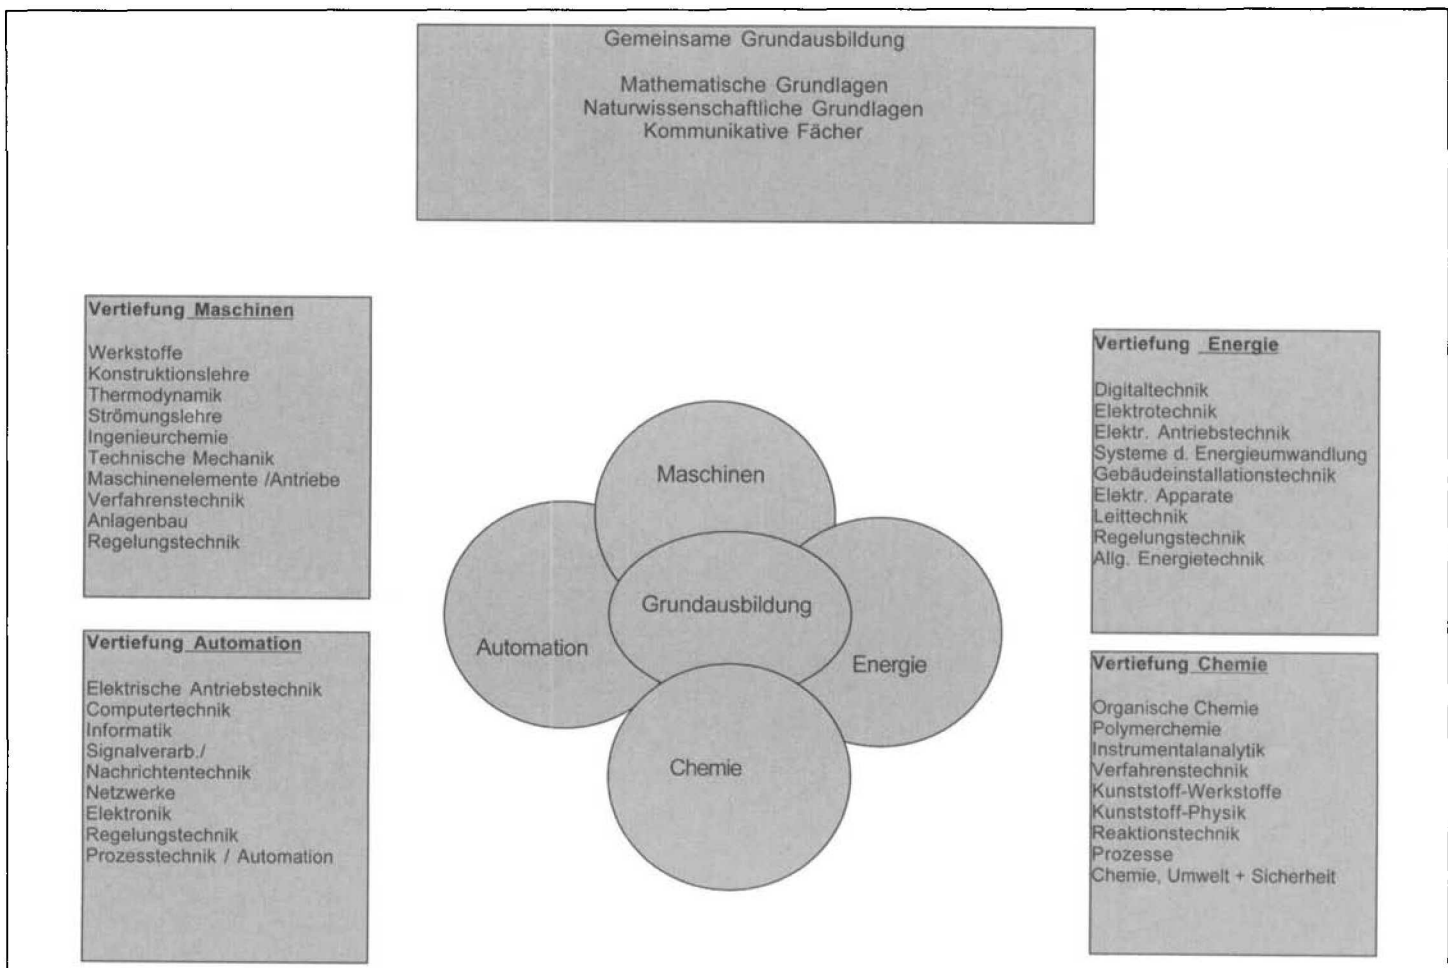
Gemeinsame Grundausbildung

Mathematische Grundlagen
Naturwissenschaftliche Grundlagen
Kommunikative Fächer

Vertiefung Maschinen

Werkstoffe
Konstruktionslehre
Thermodynamik
Strömungslehre
Ingenieurchemie
Technische Mechanik
Maschinenelemente /Antriebe
Verfahrenstechnik
Anlagenbau
Regelungstechnik

Vertiefung Automation

Elektrische Antriebstechnik
Computertechnik
Informatik
Signalverarb./
Nachrichtentechnik
Netzwerke
Elektronik
Regelungstechnik
Prozesstechnik / Automation

Maschinen
Grundausbildung
Automation
Energie
Chemie

Vertiefung Energie

Digitaltechnik
Elektrotechnik
Elektr. Antriebstechnik
Systeme d. Energieumwandlung
Gebäudeinstallationstechnik
Elektr. Apparate
Leittechnik
Regelungstechnik
Allg. Energietechnik

Vertiefung Chemie

Organische Chemie
Polymerchemie
Instrumentalanalytik
Verfahrenstechnik
Kunststoff-Werkstoffe
Kunststoff-Physik
Reaktionstechnik
Prozesse
Chemie, Umwelt + Sicherheit